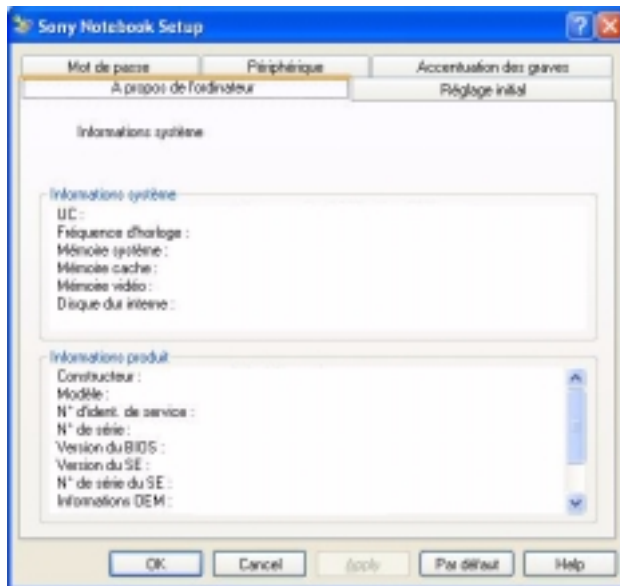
Sony Notebook Setup

Mot de passe | Périphérique | Accentuation des graves
A propos de l'ordinateur | Réglage initial

Informations système

Informations système
UC :
Fréquence d'horloge :
Mémoire système :
Mémoire cache :
Mémoire vidéo :
Disque dur interne :

Informations produit
Constructeur :
Modèle :
N° d'ident. de service :
N° de série :
Version du BIOS :
Version du SE :
N° de série du SE :
Informations OEM :

OK | Cancel | Apply | Par défaut | Help